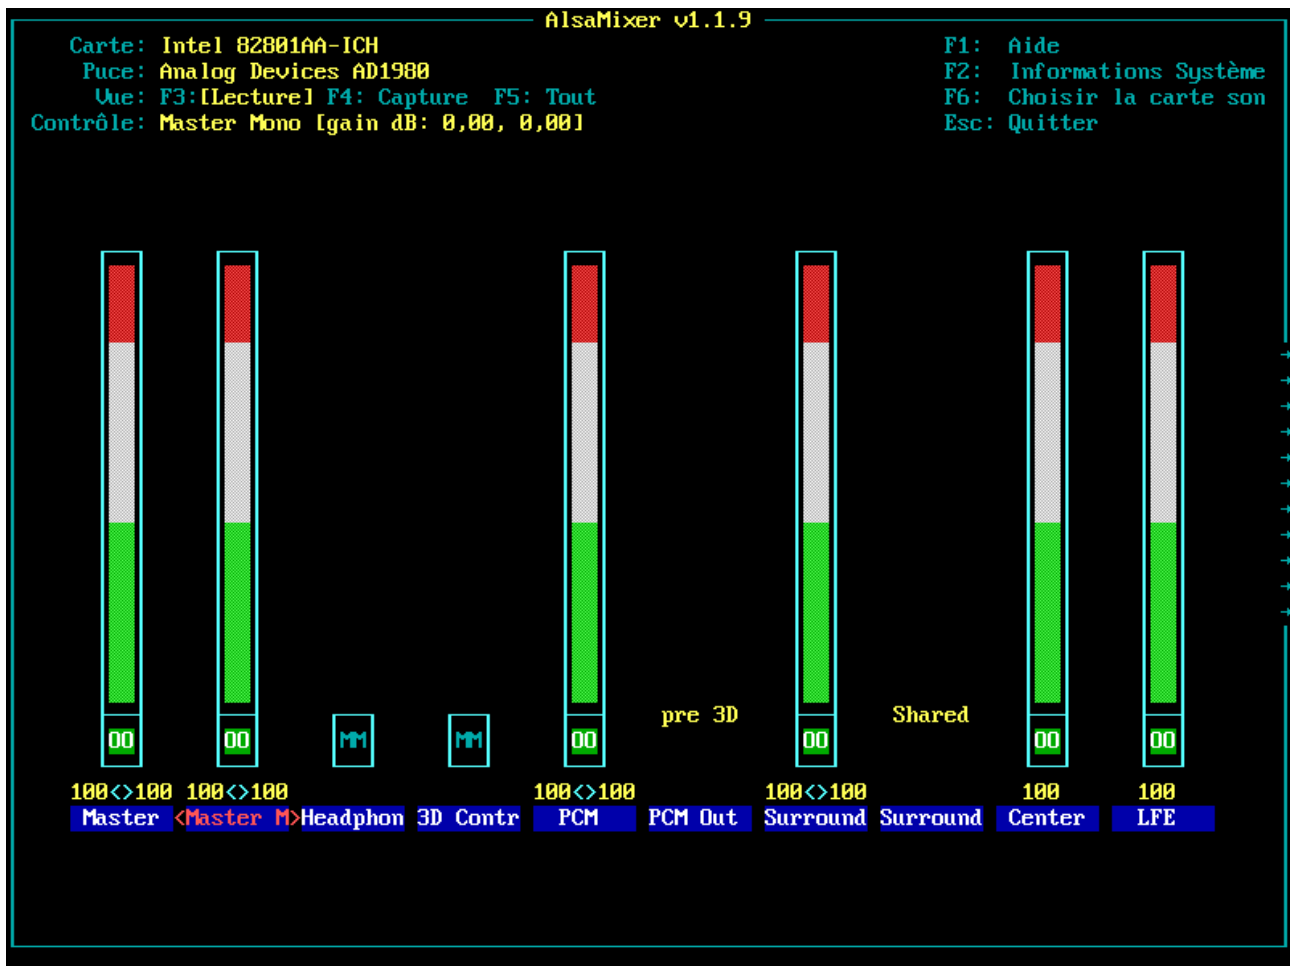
AlsaMixer v1.1.9

Carte: Intel 82801AA-ICH
Puce: Analog Devices AD1980
Vue: F3:[Lecture] F4: Capture F5: Tout
Contrôle: Master Mono [gain dB: 0,00, 0,00]

F1: Aide
F2: Informations Système
F6: Choisir la carte son
Esc: Quitter

00 00 MM MM 00 pre 3D 00 Shared 00 00

100<>100 100<>100 100<>100 100<>100 100 100

Master <Master M> Headphon 3D Contr PCM PCM Out Surround Surround Center LFE